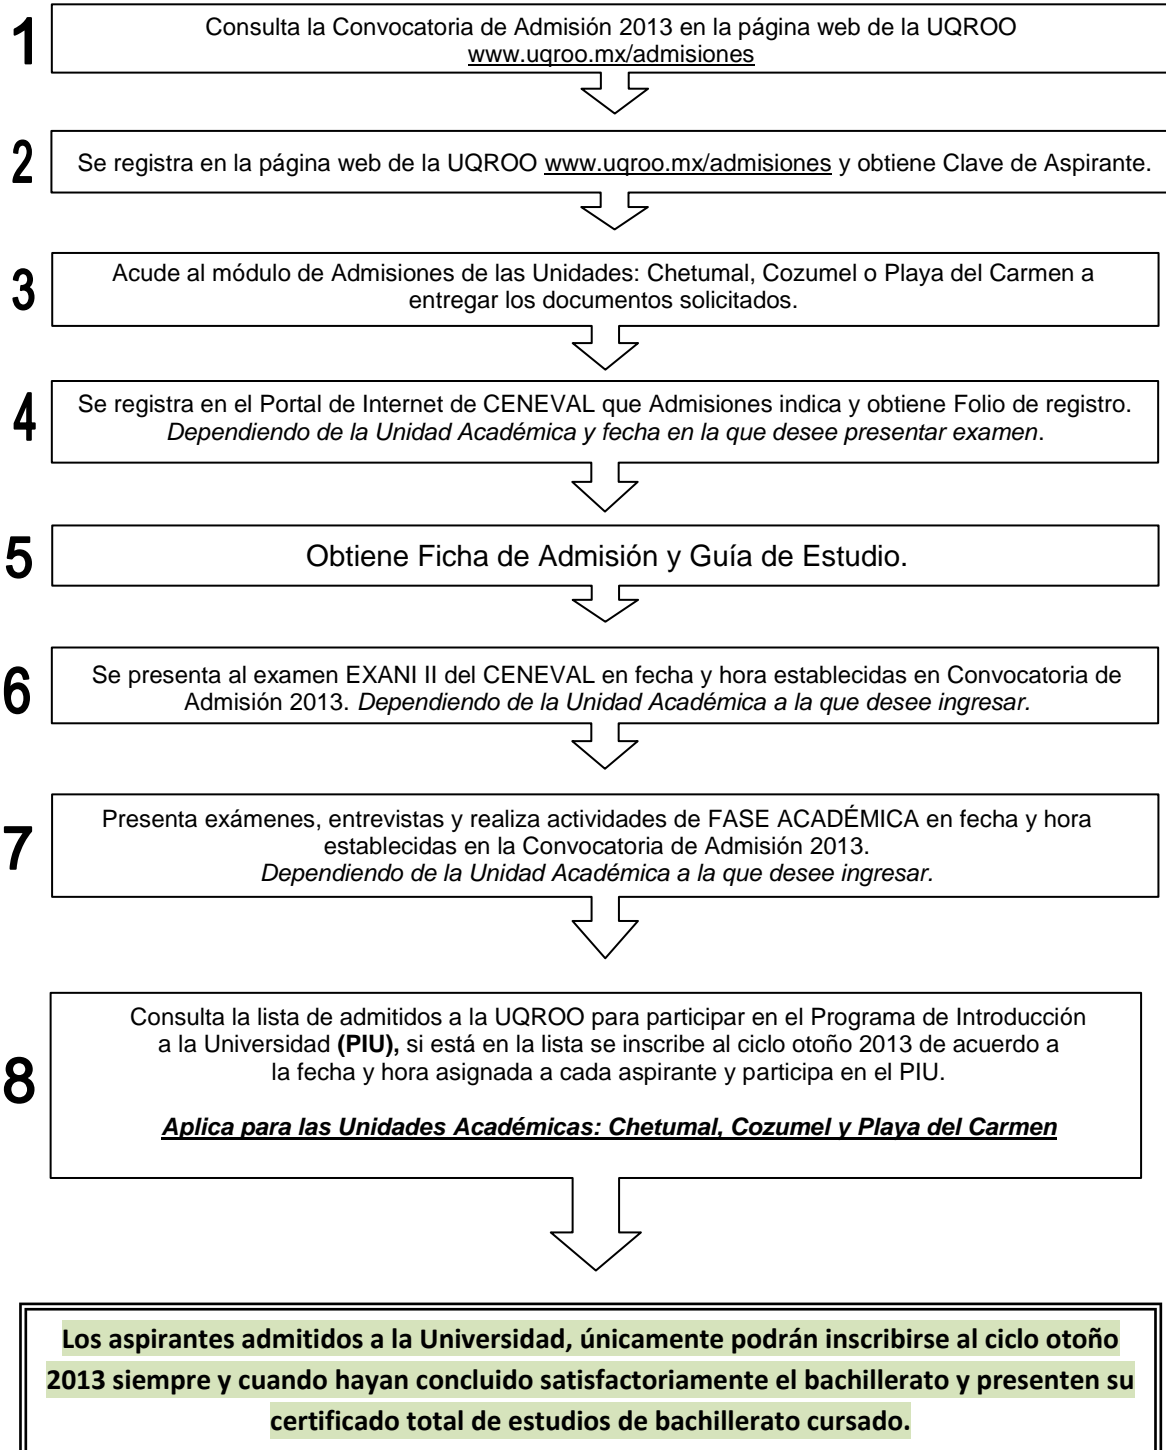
1

Consulta la Convocatoria de Admisión 2013 en la página web de la UQROO www.uqroo.mx/admisiones

2

Se registra en la página web de la UQROO www.uqroo.mx/admisiones y obtiene Clave de Aspirante.

3

Acude al módulo de Admisiones de las Unidades: Chetumal, Cozumel o Playa del Carmen a entregar los documentos solicitados.

4

Se registra en el Portal de Internet de CENEVAL que Admisiones indica y obtiene Folio de registro. *Dependiendo de la Unidad Académica y fecha en la que desee presentar examen*.

5

Obtiene Ficha de Admisión y Guía de Estudio.

6

Se presenta al examen EXANI II del CENEVAL en fecha y hora establecidas en Convocatoria de Admisión 2013. *Dependiendo de la Unidad Académica a la que desee ingresar.*

7

Presenta exámenes, entrevistas y realiza actividades de FASE ACADÉMICA en fecha y hora establecidas en la Convocatoria de Admisión 2013. *Dependiendo de la Unidad Académica a la que desee ingresar.*

8

Consulta la lista de admitidos a la UQROO para participar en el Programa de Introducción a la Universidad **(PIU),** si está en la lista se inscribe al ciclo otoño 2013 de acuerdo a la fecha y hora asignada a cada aspirante y participa en el PIU.

***Aplica para las Unidades Académicas: Chetumal, Cozumel y Playa del Carmen***

**Los aspirantes admitidos a la Universidad, únicamente podrán inscribirse al ciclo otoño 2013 siempre y cuando hayan concluido satisfactoriamente el bachillerato y presenten su certificado total de estudios de bachillerato cursado.**